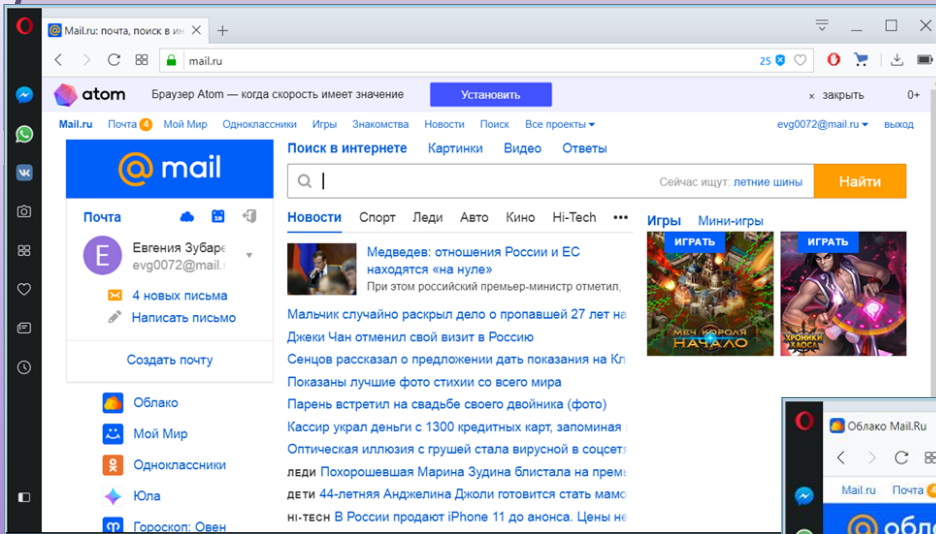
Mail.ru: почта, поиск в ин ×

+

mail.ru

25

atom Браузер Atom — когда скорость имеет значение Установить × закрыть 0+

Mail.ru Почта 4 Мой Мир Одноклассники Игры Знакомства Новости Поиск Все проекты evg0072@mail.ru выход

@mail

Поиск в интернете Картинки Видео Ответы

Сейчас ищут: летние шины Найти

Почта

Евгения Зубаре
evg0072@mail.r

4 новых письма
Написать письмо

Создать почту

Облако
Мой Мир
Одноклассники
Юла
Гороскоп: Овен

Новости Спорт Леди Авто Кино Hi-Tech •••

Медведев: отношения России и ЕС находятся «на нуле»
При этом российский премьер-министр отметил,

Мальчик случайно раскрыл дело о пропавшей 27 лет на
Джеки Чан отменил свой визит в Россию
Сенцов рассказал о предложении дать показания на Кл
Показаны лучшие фото стихии со всего мира
Парень встретил на свадьбе своего двойника (фото)
Кассир украл деньги с 1300 кредитных карт, запоминая
Оптическая иллюзия с грушей стала вирусной в соцсетя
ЛЕДИ Похорошевшая Марина Зудина блистала на преми
ДЕТИ 44-летняя Анджелина Джоли готовится стать мамо
HI-TECH В России продают iPhone 11 до анонса. Цены не

Игры Мини-игры

ИГРАТЬ
МЕЧ КОРОЛЯ НАЧАЛО

ИГРАТЬ
ХРОНИКИ ХАОСА

Облако Mail.Ru

Mail.ru Почта

обла